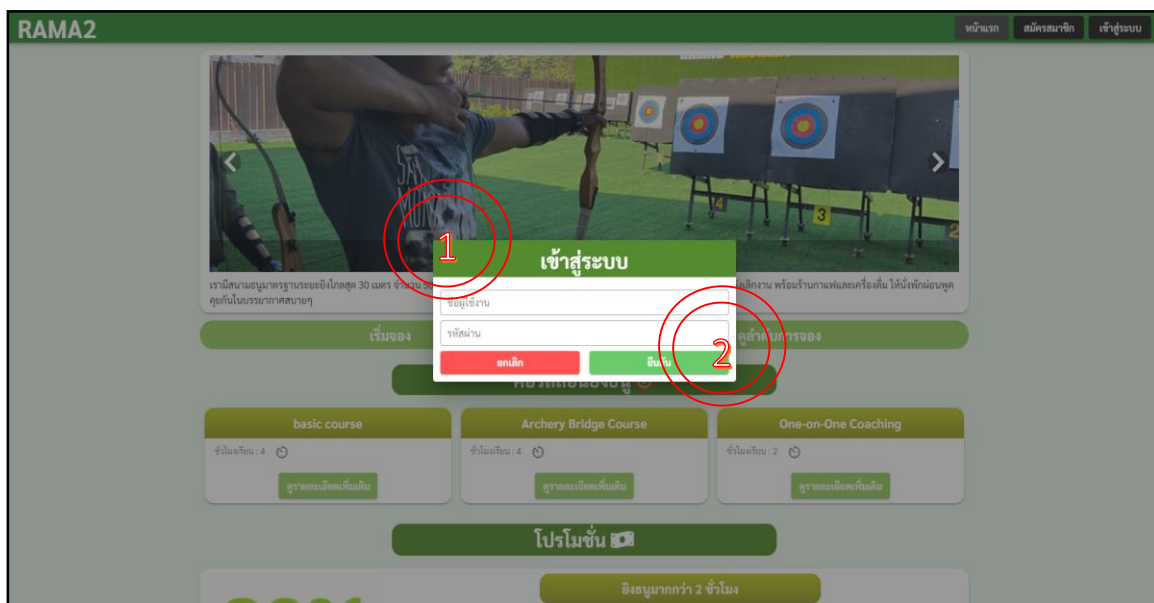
RAMA2

หน้าแรก สมัครสมาชิก เข้าสู่ระบบ

4 3

เรามีสนามยิงธนูมาตรฐานระยะยิงไกลสุด 30 เมตร จำนวน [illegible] เลิกงาน พร้อมร้านกาแฟและเครื่องดื่ม ให้นั่งพักผ่อนพูดคุยกันในบรรยากาศสบายๆ

1

เข้าสู่ระบบ

ชื่อผู้ใช้งาน

รหัสผ่าน

ยกเลิก

ยืนยัน

2

เริ่มจอง

ดูลำดับการจอง

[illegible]

basic course

ชั่วโมงเรียน : 4

ดูรายละเอียดเพิ่มเติม

Archery Bridge Course

ชั่วโมงเรียน : 4

ดูรายละเอียดเพิ่มเติม

One-on-One Coaching

ชั่วโมงเรียน : 2

ดูรายละเอียดเพิ่มเติม

โปรโมชั่น

ยิงธนูมากกว่า 2 ชั่วโมง